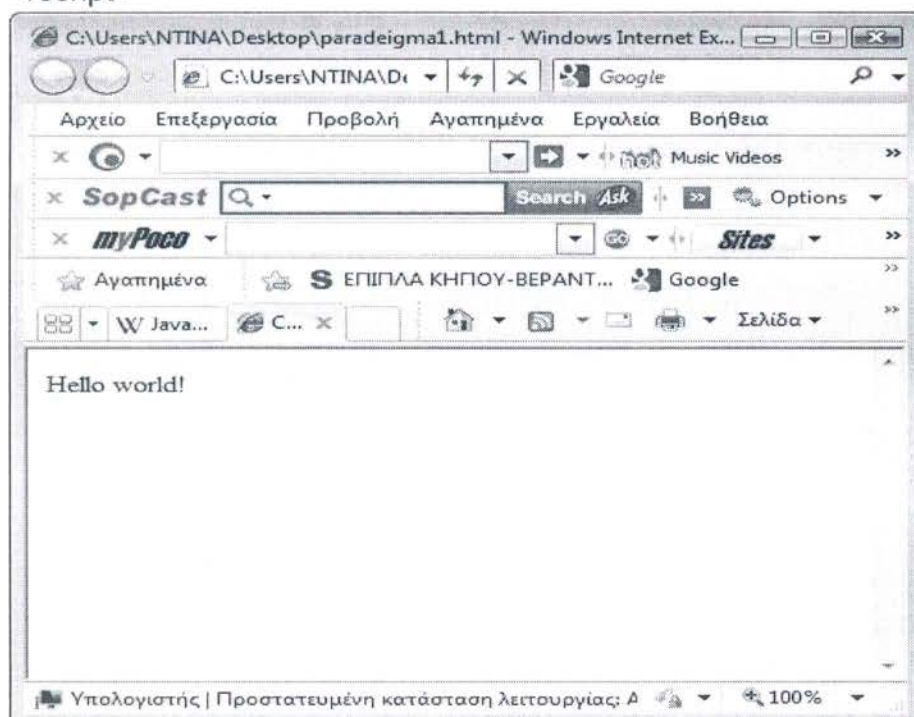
C:\Users\NTINA\Desktop\paradeigma1.html - Windows Internet Ex...

C:\Users\NTINA\D

Google

Αρχείο Επεξεργασία Προβολή Αγαπημένα Εργαλεία Βοήθεια

hot Music Videos

SopCast

Search Ask

Options

myPoco

Sites

Αγαπημένα

ΕΠΙΠΛΑ ΚΗΠΟΥ-ΒΕΡΑΝΤ...

Google

Java...

C...

Σελίδα

Hello world!

Υπολογιστής | Προστατευμένη κατάσταση λειτουργίας: Α

100%